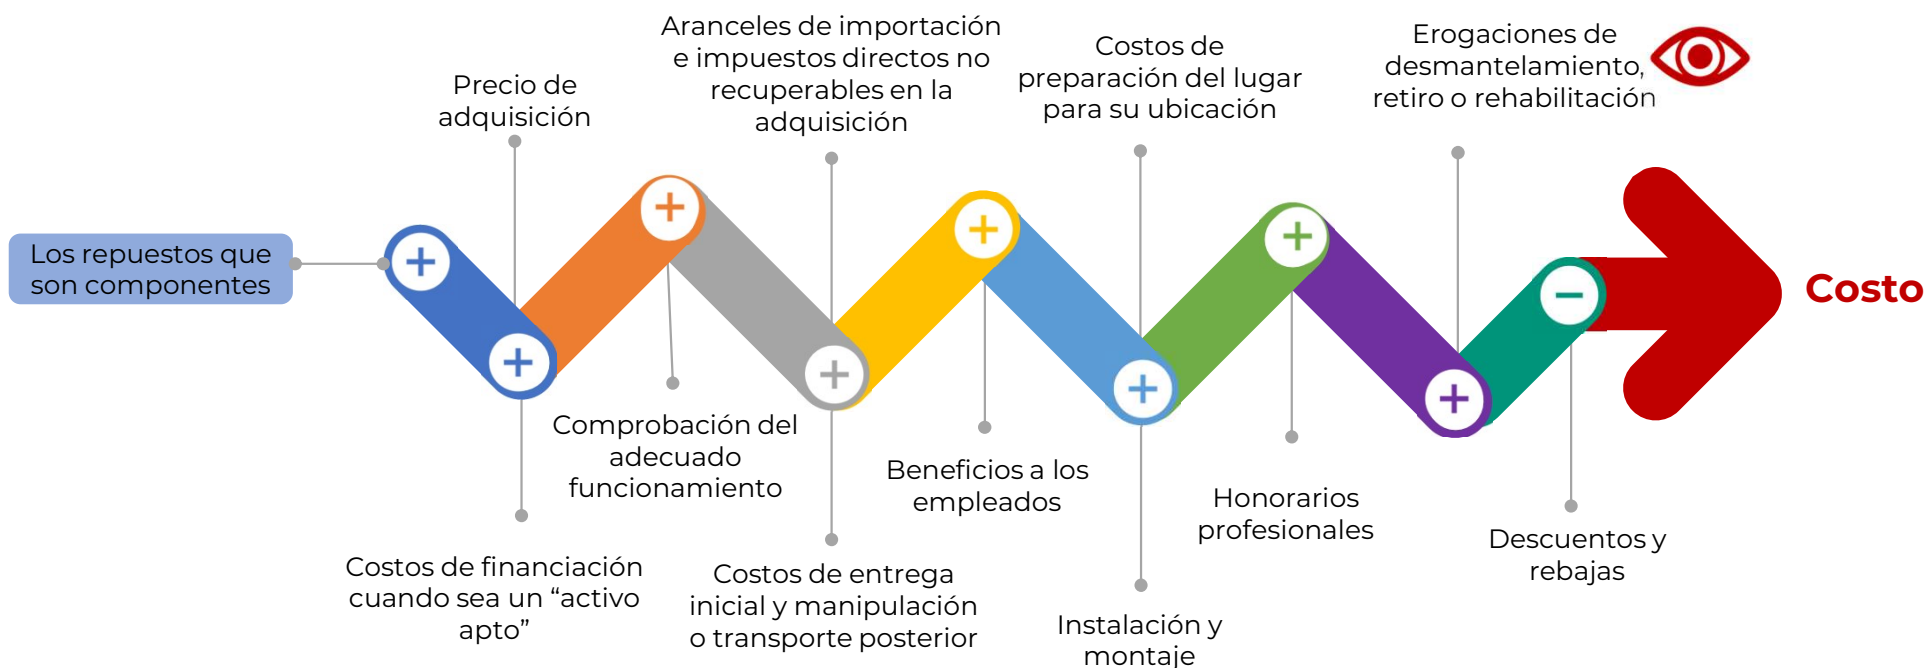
Los repuestos que son componentes

Precio de adquisición

Aranceles de importación e impuestos directos no recuperables en la adquisición

Costos de preparación del lugar para su ubicación

Erogaciones de desmantelamiento, retiro o rehabilitación

Costo

Costos de financiación cuando sea un “activo apto”

Comprobación del adecuado funcionamiento

Costos de entrega inicial y manipulación o transporte posterior

Beneficios a los empleados

Instalación y montaje

Honorarios profesionales

Descuentos y rebajas